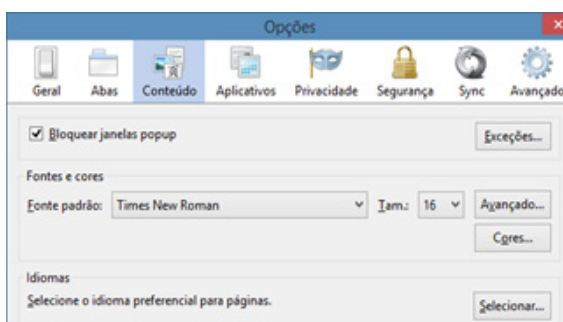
Opções

Geral Abas Conteúdo Aplicativos Privacidade Segurança Sync Avançado

Bloquear janelas popup

Exceções...

Fontes e cores

Fonte padrão: Times New Roman

Tam.: 16

Avançado...

Cores...

Idiomas

Selecione o idioma preferencial para páginas.

Selecionar...